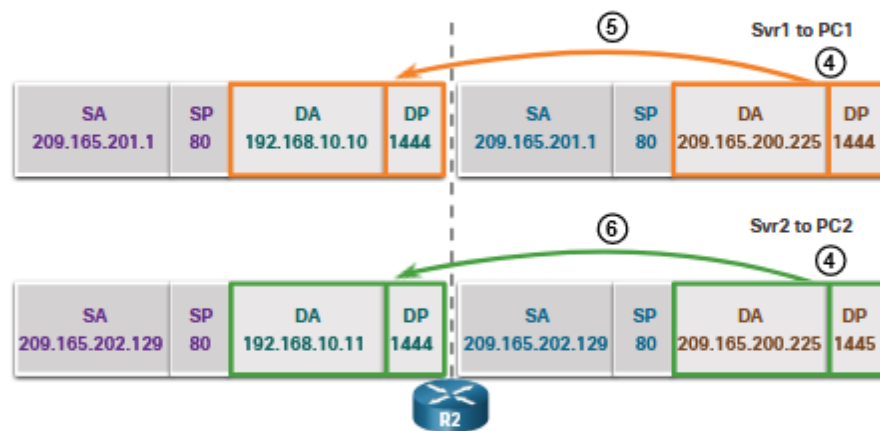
5

Svr1 to PC1

4

| SA | SP | DA | DP |
|---|---|---|---|
| 209.165.201.1 | 80 | 192.168.10.10 | 1444 |

| SA | SP | DA | DP |
|---|---|---|---|
| 209.165.201.1 | 80 | 209.165.200.225 | 1444 |

6

Svr2 to PC2

4

| SA | SP | DA | DP |
|---|---|---|---|
| 209.165.202.129 | 80 | 192.168.10.11 | 1444 |

| SA | SP | DA | DP |
|---|---|---|---|
| 209.165.202.129 | 80 | 209.165.200.225 | 1445 |

R2